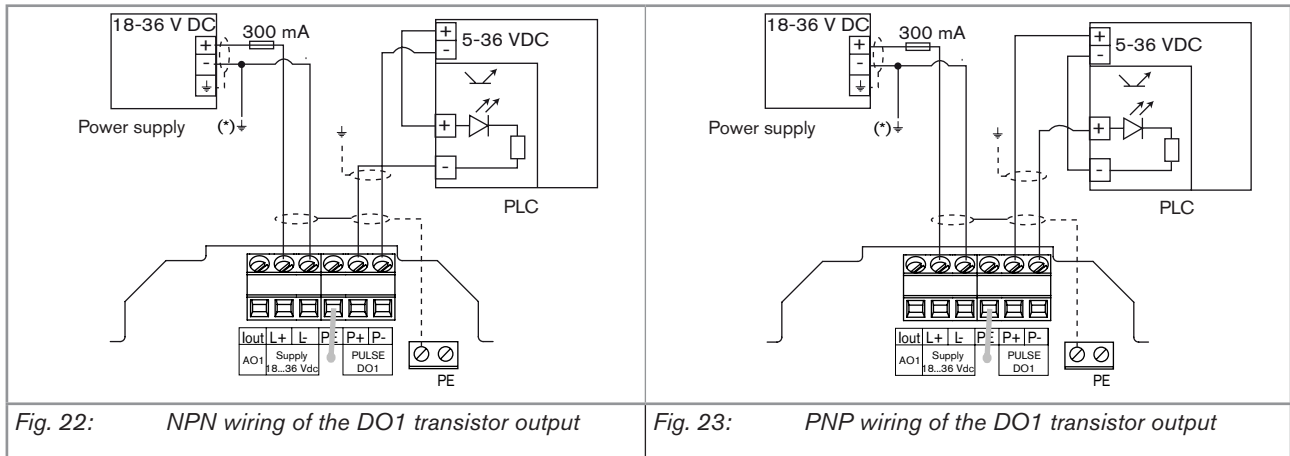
18-36 V DC
+
-
300 mA
+
-
5-36 VDC
+
-
Power supply
(*)
PLC
Iout
L+
L-
PE
P+
P-
AO1
Supply 18...36 Vdc
PULSE DO1
PE

18-36 V DC
+
-
300 mA
+
-
5-36 VDC
+
-
Power supply
(*)
PLC
Iout
L+
L-
PE
P+
P-
AO1
Supply 18...36 Vdc
PULSE DO1
PE

| Fig. 22: NPN wiring of the DO1 transistor output | Fig. 23: PNP wiring of the DO1 transistor output |
|---|---|